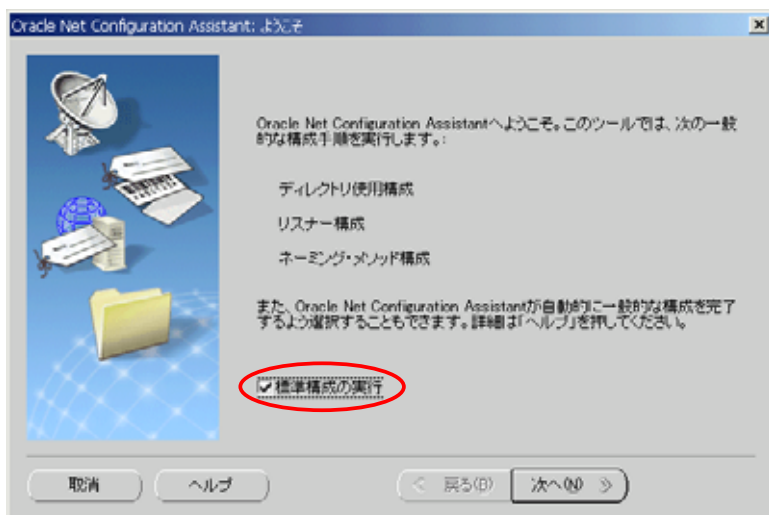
Oracle Net Configuration Assistant: ようこそ

Oracle Net Configuration Assistantへようこそ。このツールでは、次の一般的な構成手順を実行します：

ディレクトリ使用構成

リスナー構成

ネーミング・メソッド構成

また、Oracle Net Configuration Assistantが自動的に一般的な構成を完了するよう選択することもできます。詳細は「ヘルプ」を押してください。

標準構成の実行

取消

ヘルプ

< 戻る(B)

次へ(N) >>